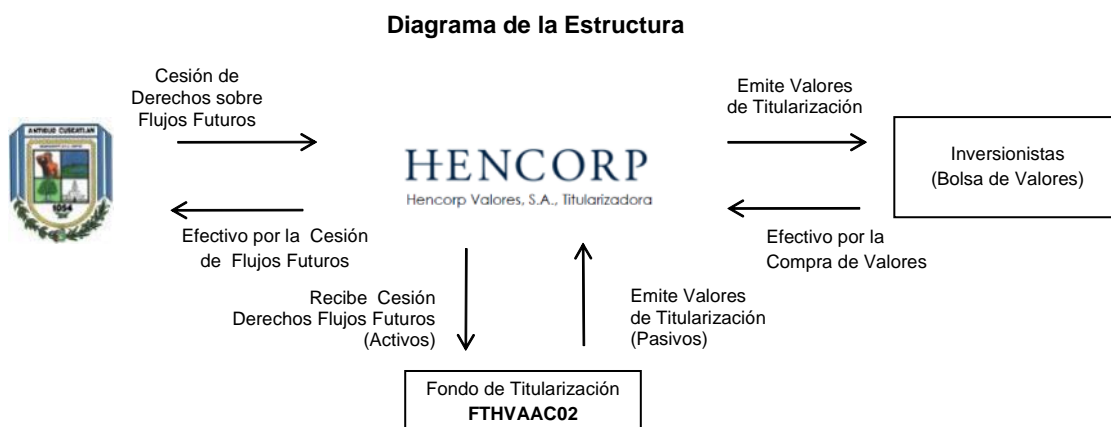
Diagrama de la Estructura

ANTIGUO CUSCATLAN

1054

Cesión de Derechos sobre Flujos Futuros

Efectivo por la Cesión de Flujos Futuros

HENCORP

Hencorp Valores, S.A., Titularizadora

Emite Valores de Titularización

Inversionistas (Bolsa de Valores)

Efectivo por la Compra de Valores

Recibe Cesión Derechos Flujos Futuros (Activos)

Emite Valores de Titularización (Pasivos)

Fondo de Titularización
**FTHVAAC02**